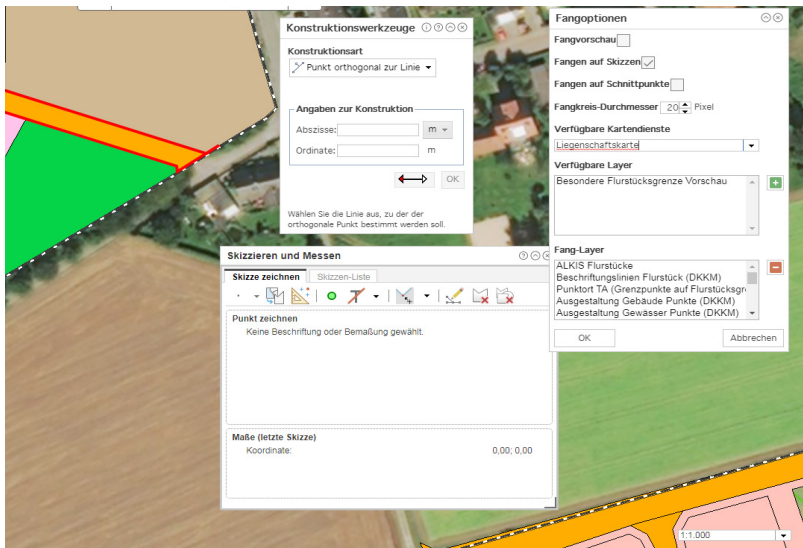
Konstruktionswerkzeuge

Konstruktionsart

Punkt orthogonal zur Linie

Angaben zur Konstruktion

Abszisse: m

Ordinate: m

OK

Wählen Sie die Linie aus, zu der der orthogonale Punkt bestimmt werden soll.

Fangoptionen

Fangvorschau

Fangen auf Skizzen

Fangen auf Schnittpunkte

Fangkreis-Durchmesser 20 Pixel

Verfügbare Kartendienste

Liegenschaftskarte

Verfügbare Layer

Besondere Flurstücksgrenze Vorschau

Fang-Layer

ALKIS Flurstücke
Beschriftungslinien Flurstück (DKKM)
Punktort TA (Grenzpunkte auf Flurstücksgr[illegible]
Ausgestaltung Gebäude Punkte (DKKM)
Ausgestaltung Gewässer Punkte (DKKM)

OK

Abbrechen

Skizzieren und Messen

Skizze zeichnen

Skizzen-Liste

Punkt zeichnen

Keine Beschriftung oder Bemaßung gewählt.

Maße (letzte Skizze)

Koordinate: 0,00; 0,00

1:1.000